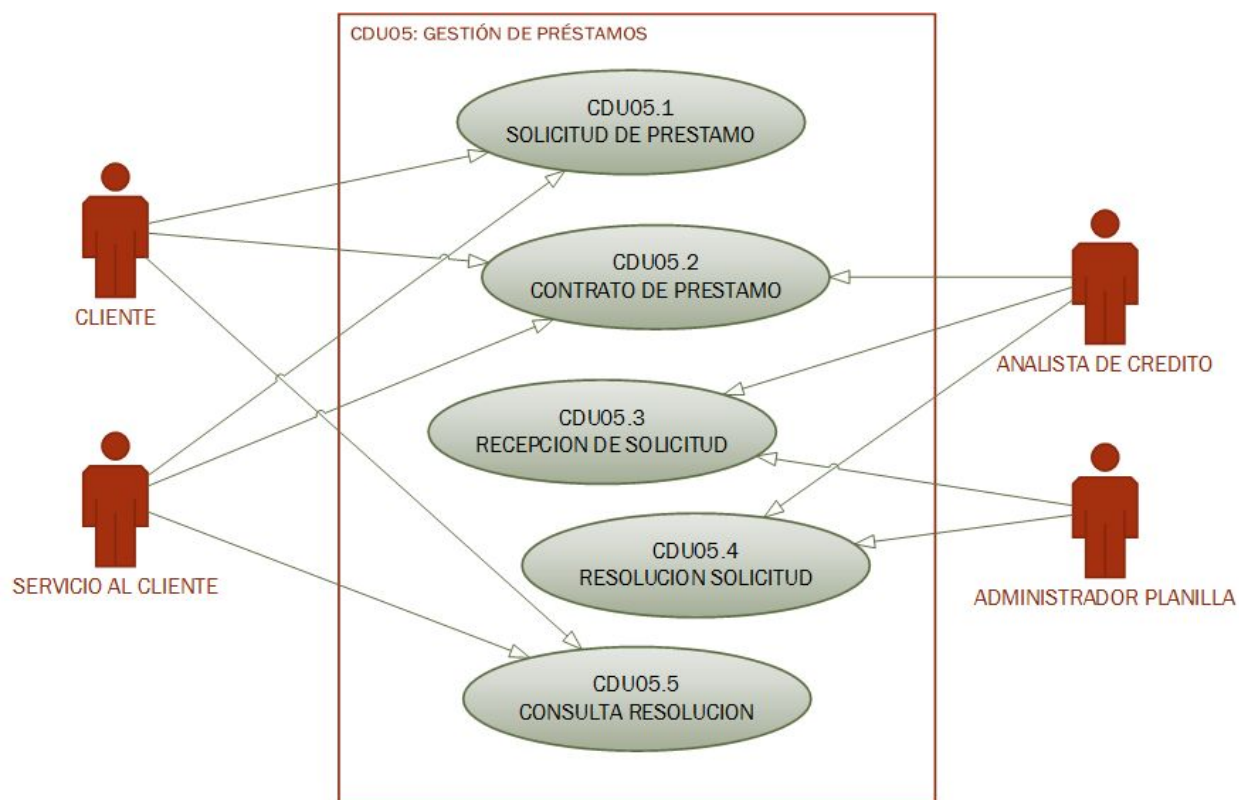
CDU05: GESTIÓN DE PRÉSTAMOS

CDU05.1
SOLICITUD DE PRESTAMO

CDU05.2
CONTRATO DE PRESTAMO

CDU05.3
RECEPCION DE SOLICITUD

CDU05.4
RESOLUCION SOLICITUD

CDU05.5
CONSULTA RESOLUCION

CLIENTE

SERVICIO AL CLIENTE

ANALISTA DE CREDITO

ADMINISTRADOR PLANILLA